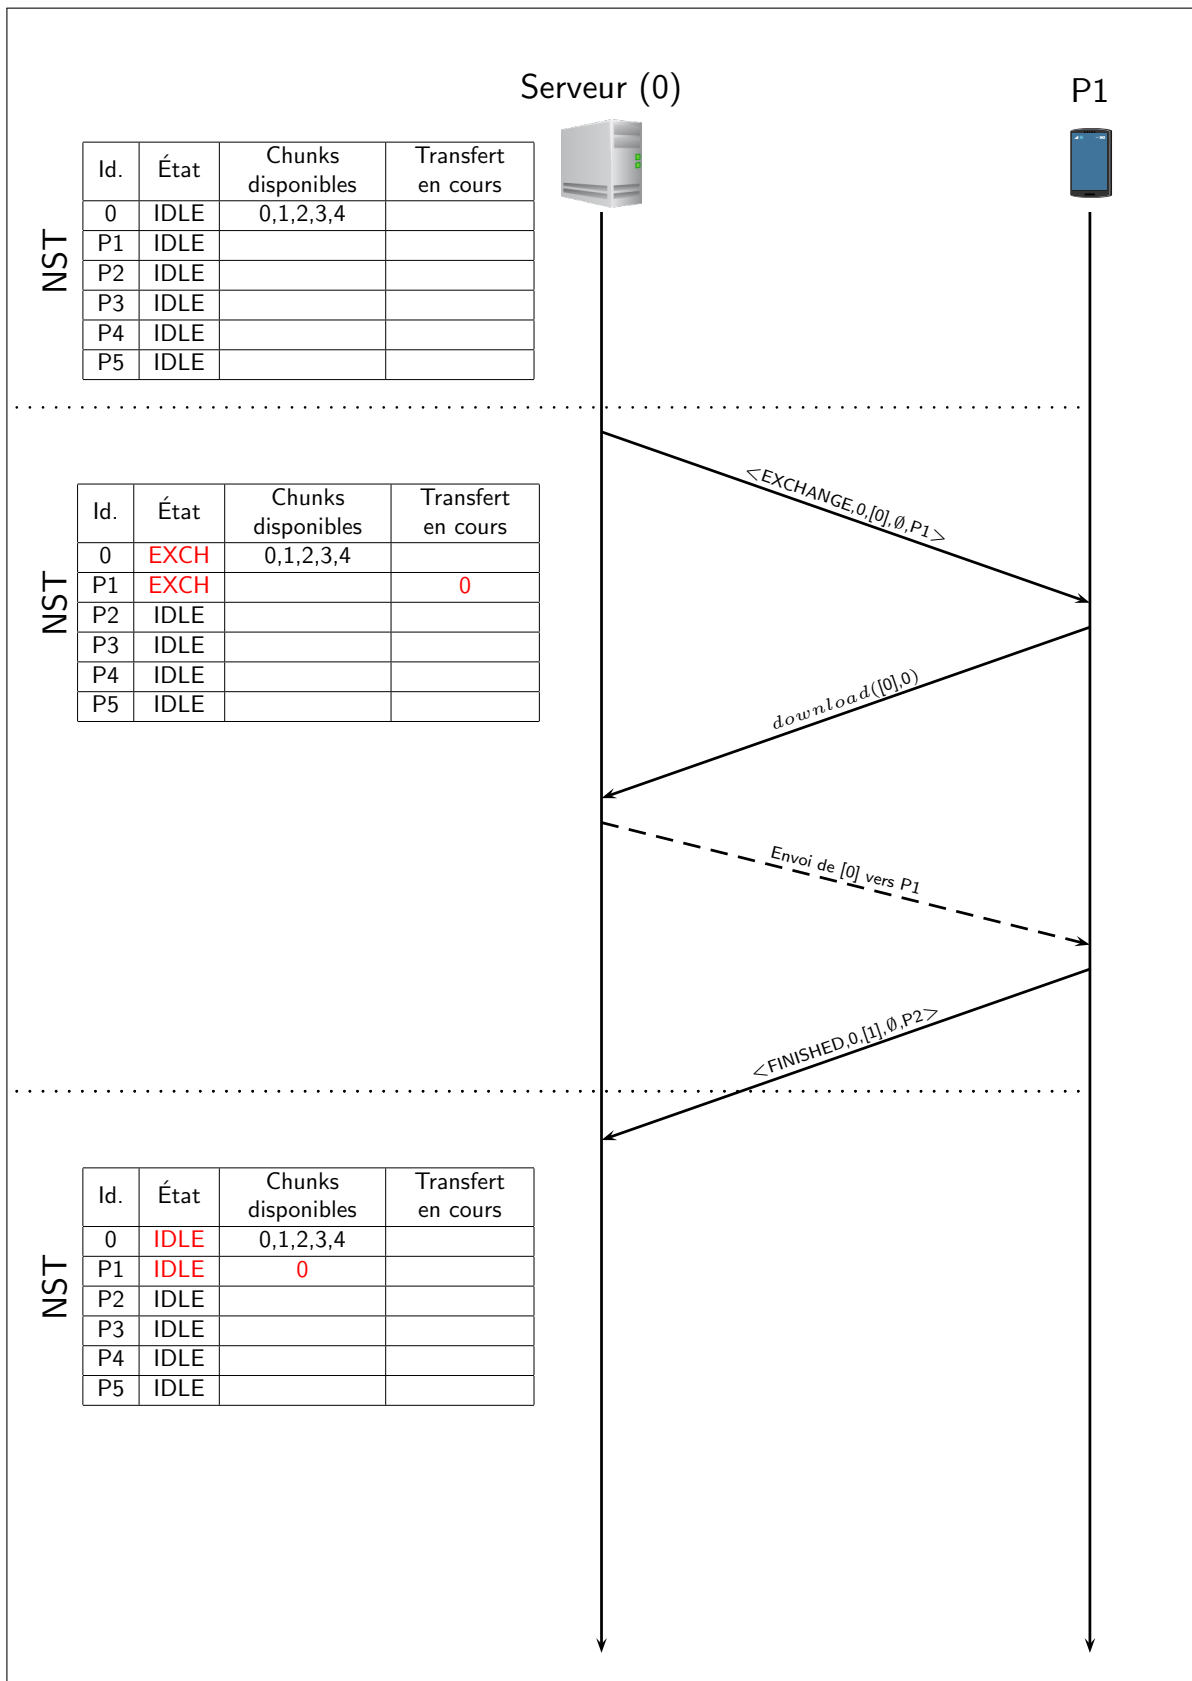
Serveur (0)

P1

NST

| Id. | État | Chunks disponibles | Transfert en cours |
|---|---|---|---|
| 0 | IDLE | 0,1,2,3,4 | |
| P1 | IDLE | | |
| P2 | IDLE | | |
| P3 | IDLE | | |
| P4 | IDLE | | |
| P5 | IDLE | | |

$<$EXCHANGE,0,[0],$\emptyset$,P1$>$

NST

| Id. | État | Chunks disponibles | Transfert en cours |
|---|---|---|---|
| 0 | EXCH | 0,1,2,3,4 | |
| P1 | EXCH | | 0 |
| P2 | IDLE | | |
| P3 | IDLE | | |
| P4 | IDLE | | |
| P5 | IDLE | | |

$download$([0],0)

Envoi de [0] vers P1

$<$FINISHED,0,[1],$\emptyset$,P2$>$

NST

| Id. | État | Chunks disponibles | Transfert en cours |
|---|---|---|---|
| 0 | IDLE | 0,1,2,3,4 | |
| P1 | IDLE | 0 | |
| P2 | IDLE | | |
| P3 | IDLE | | |
| P4 | IDLE | | |
| P5 | IDLE | | |